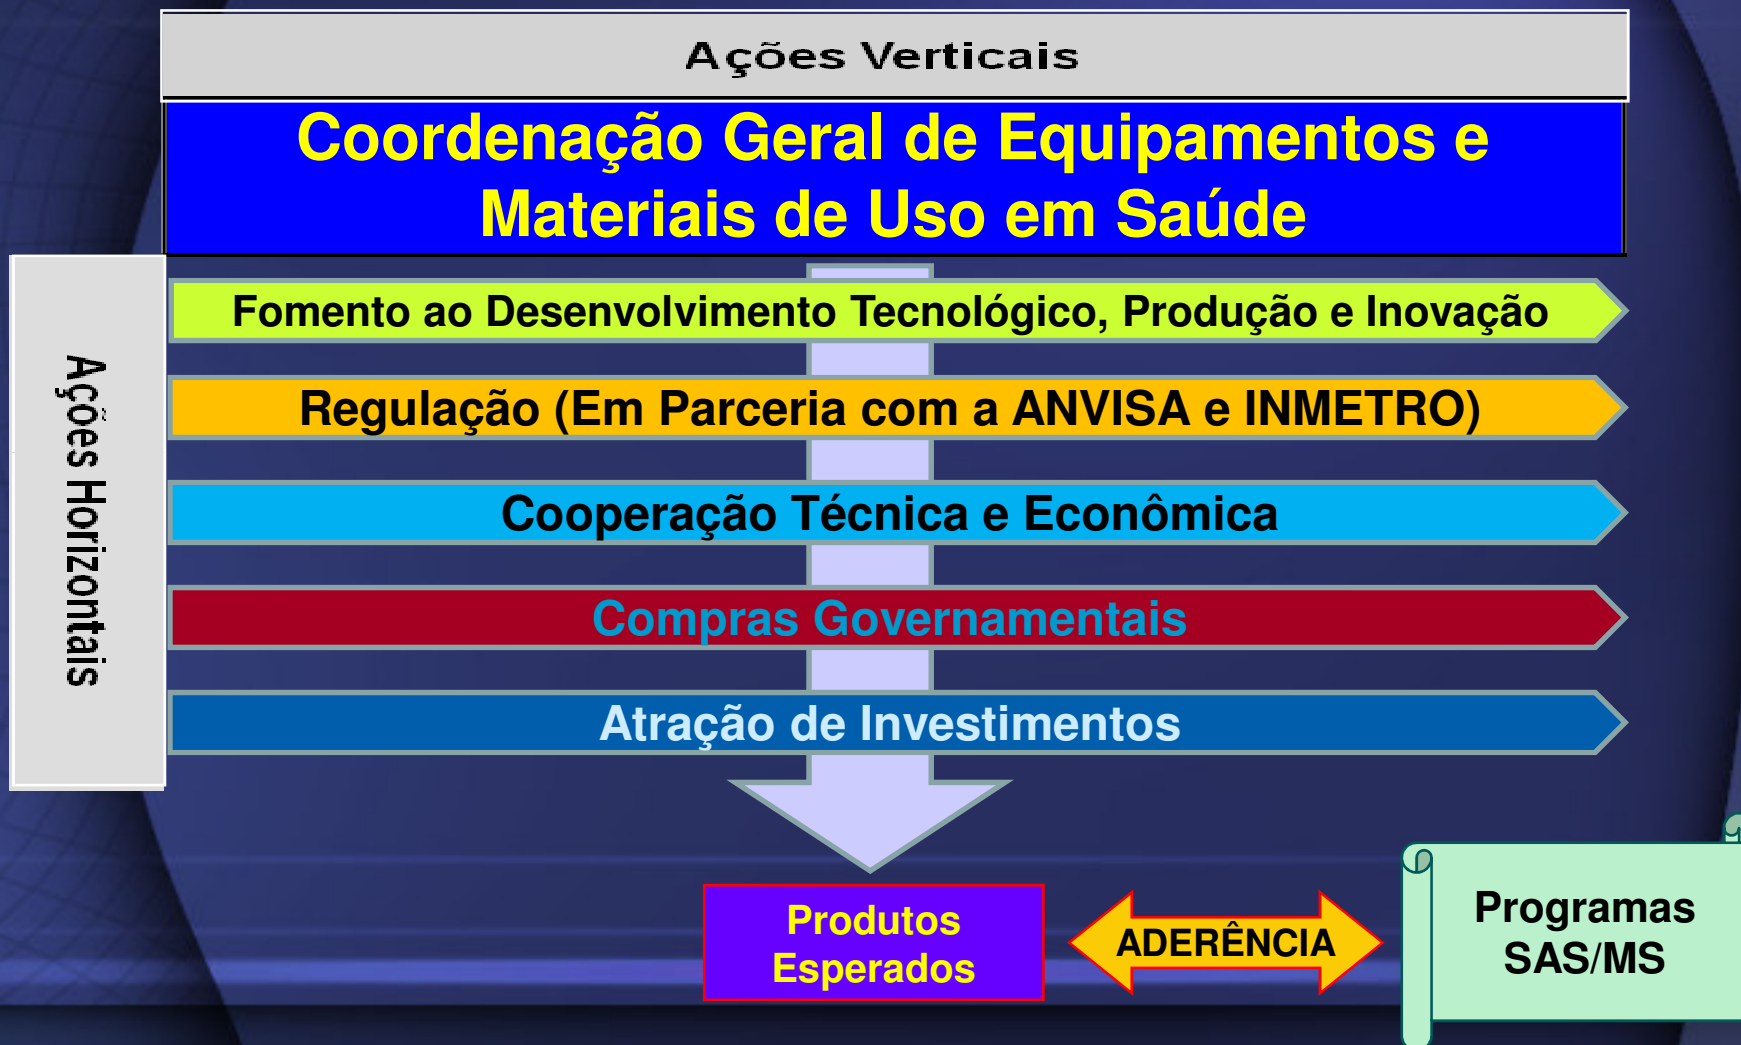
Ações Verticais

Coordenação Geral de Equipamentos e Materiais de Uso em Saúde

Ações Horizontais

Fomento ao Desenvolvimento Tecnológico, Produção e Inovação

Regulação (Em Parceria com a ANVISA e INMETRO)

Cooperação Técnica e Econômica

Compras Governamentais

Atração de Investimentos

Produtos Esperados

ADERÊNCIA

Programas SAS/MS